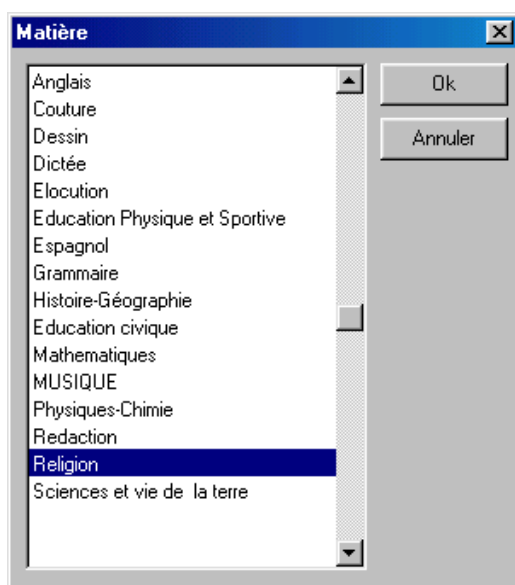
Matière

Anglais
Couture
Dessin
Dictée
Elocution
Education Physique et Sportive
Espagnol
Grammaire
Histoire-Géographie
Education civique
Mathematiques
MUSIQUE
Physiques-Chimie
Redaction
Religion
Sciences et vie de la terre

Ok
Annuler